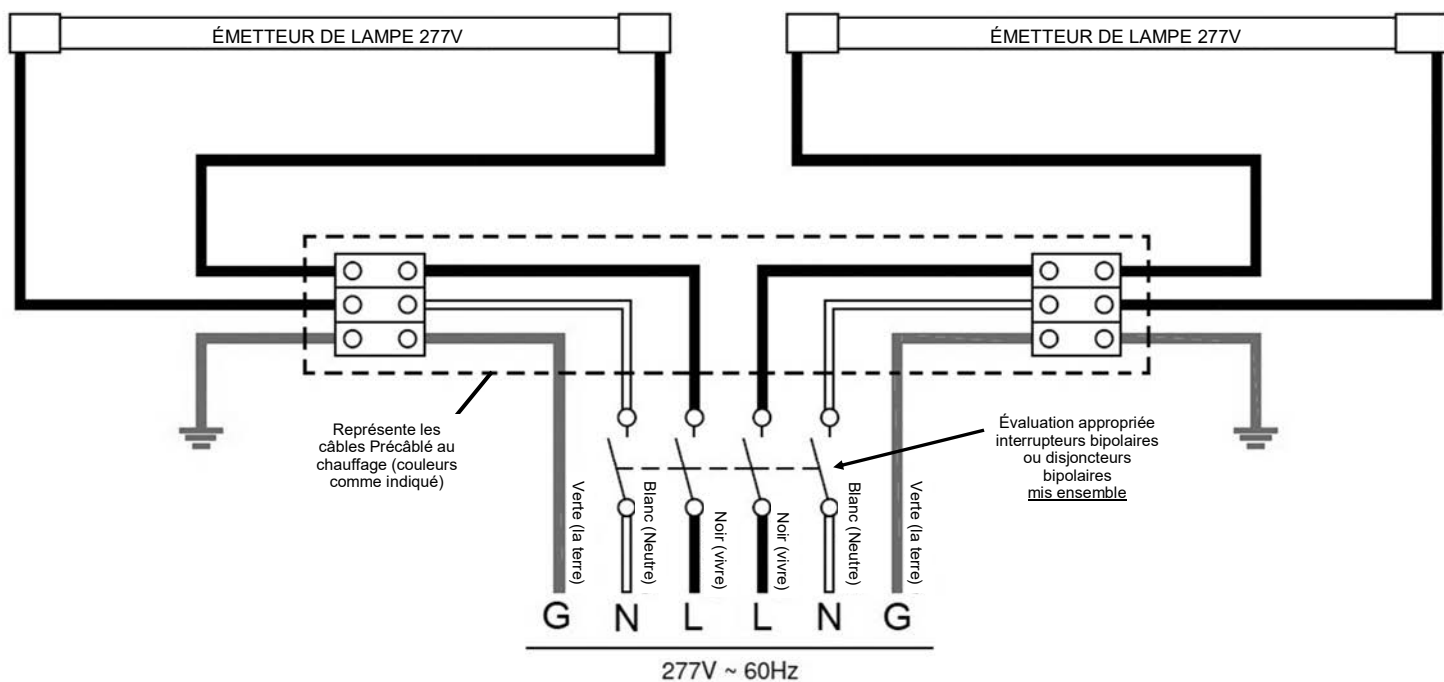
ÉMETTEUR DE LAMPE 277V

ÉMETTEUR DE LAMPE 277V

Représente les câbles Précâblé au chauffage (couleurs comme indiqué)

Évaluation appropriée interrupteurs bipolaires ou disjoncteurs bipolaires mis ensemble

Verte (la terre)

Blanc (Neutre)

Noir (vivre)

Noir (vivre)

Blanc (Neutre)

Verte (la terre)

G N L L N G

277V ~ 60Hz